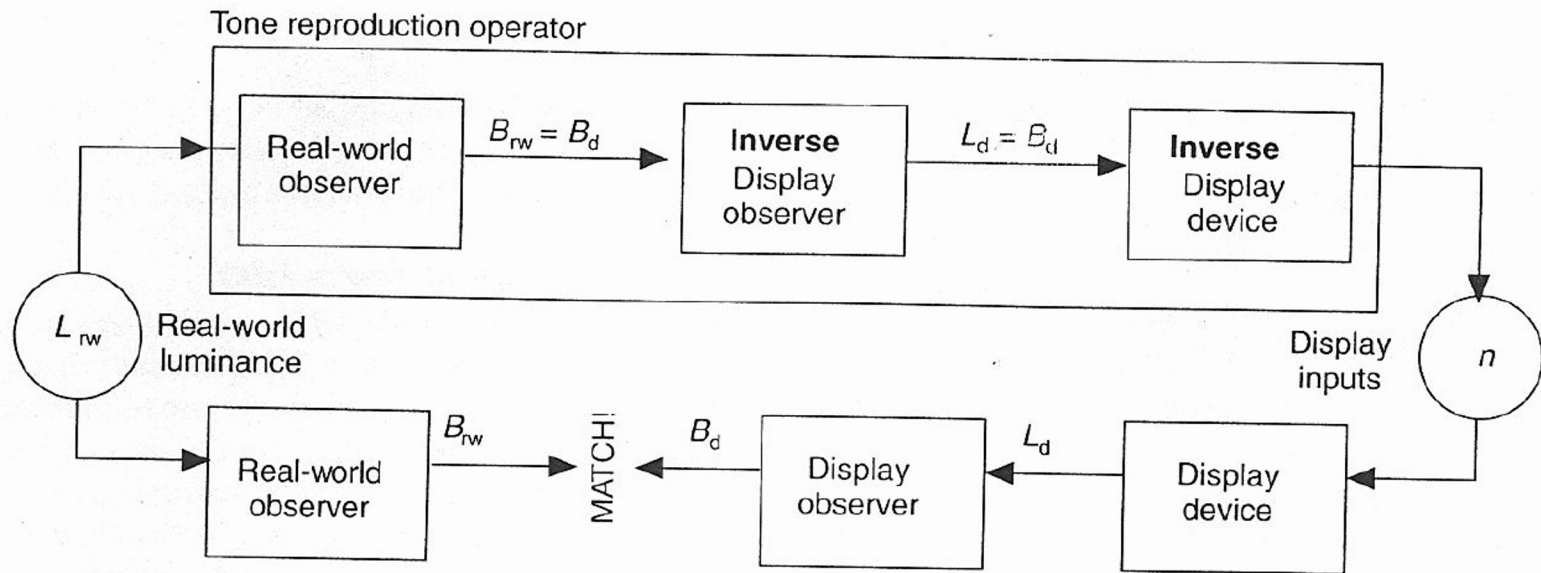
Tone reproduction operator

Real-world observer

$B_{rw} = B_d$

**Inverse** Display observer

$L_d = B_d$

**Inverse** Display device

$L_{rw}$

Real-world luminance

Display inputs

$n$

Real-world observer

$B_{rw}$

MATCH!

$B_d$

Display observer

$L_d$

Display device